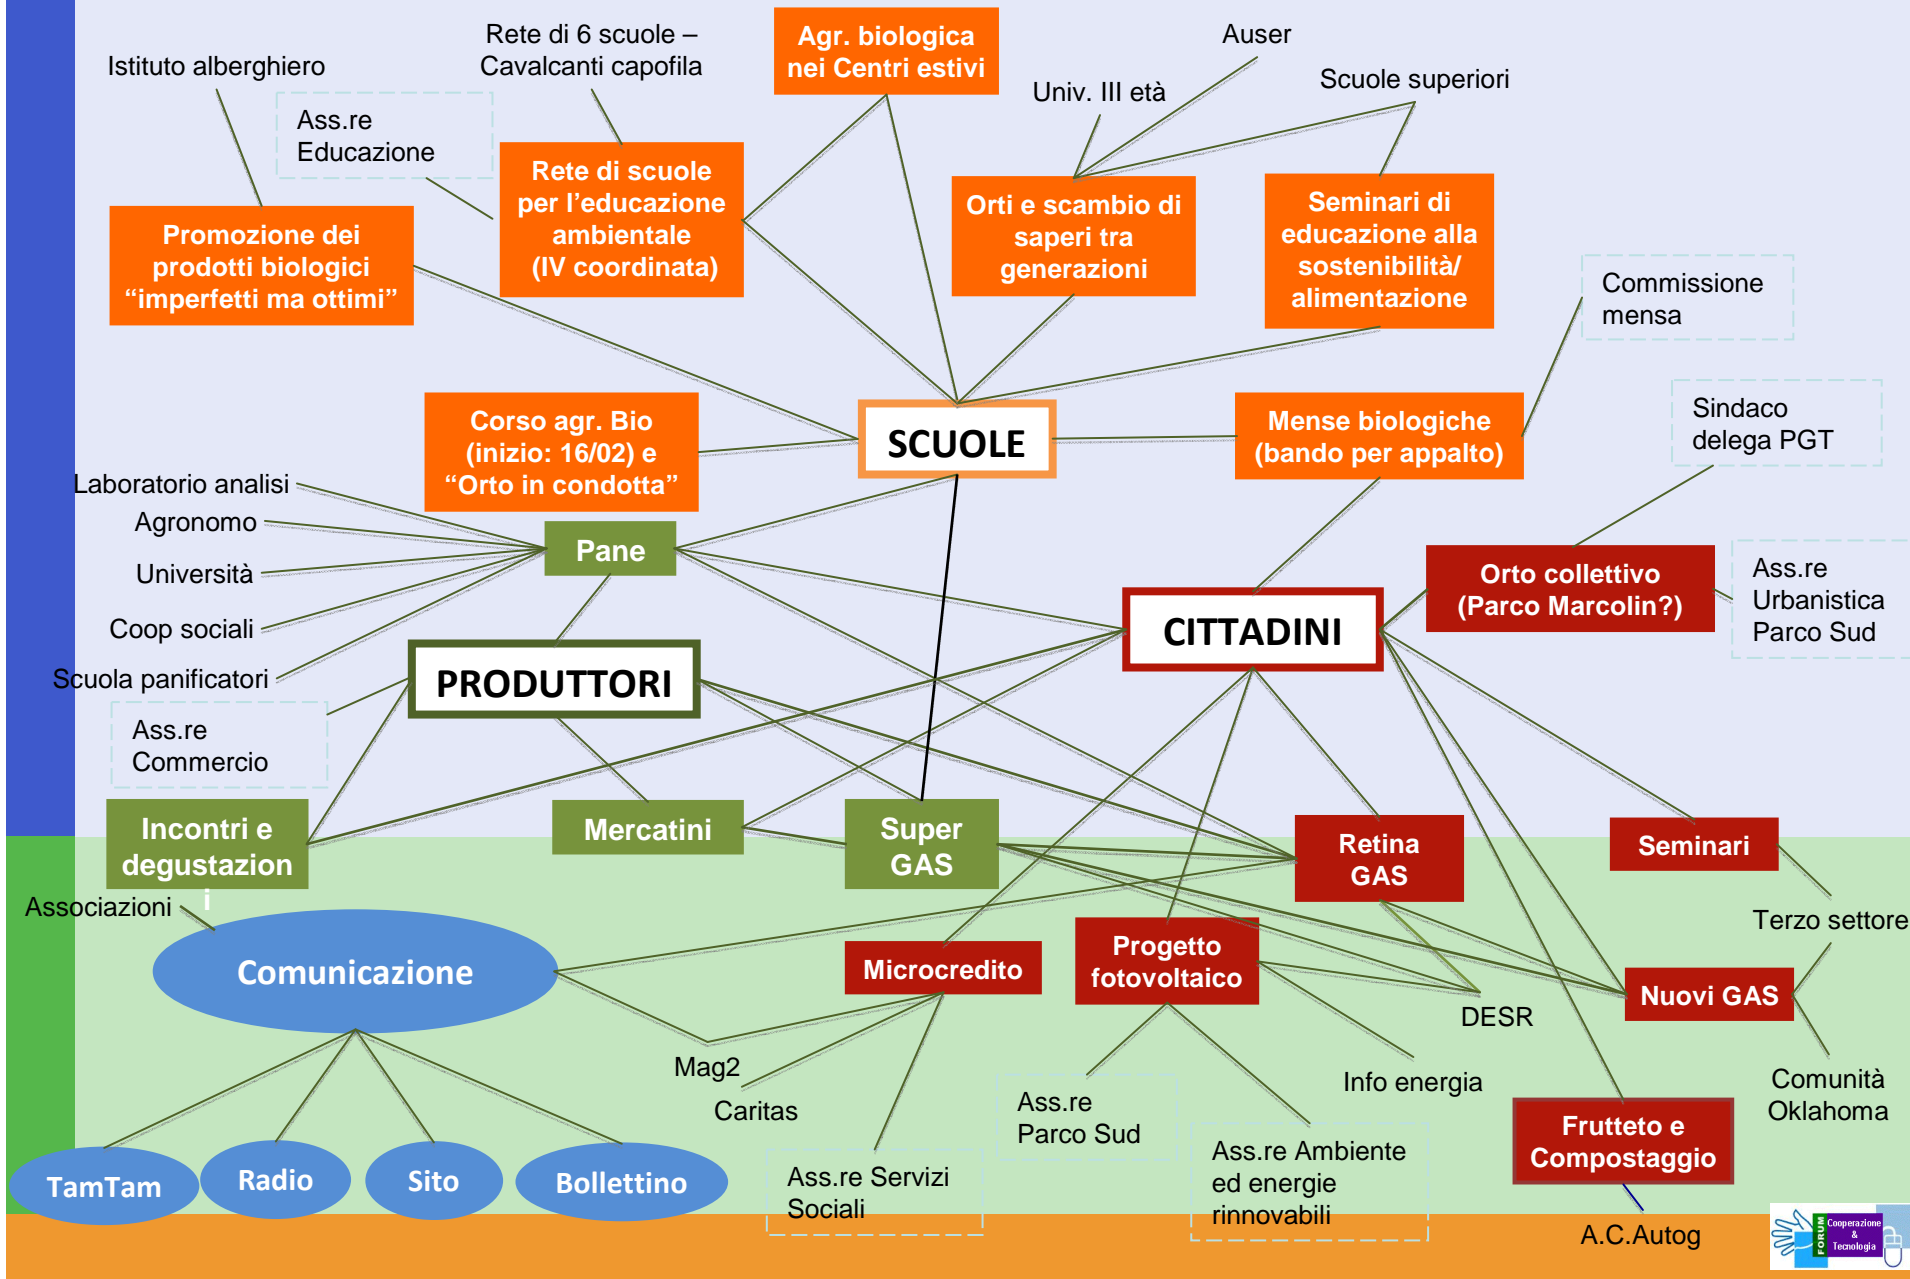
Istituto alberghiero

Rete di 6 scuole – Cavalcanti capofila

Agr. biologica nei Centri estivi

Auser

Univ. III età

Scuole superiori

Ass.re Educazione

Rete di scuole per l’educazione ambientale (IV coordinata)

Orti e scambio di saperi tra generazioni

Seminari di educazione alla sostenibilità/ alimentazione

Promozione dei prodotti biologici “imperfetti ma ottimi”

Commissione mensa

Corso agr. Bio (inizio: 16/02) e “Orto in condotta”

SCUOLE

Mense biologiche (bando per appalto)

Sindaco delega PGT

Laboratorio analisi

Agronomo

Pane

Università

Orto collettivo (Parco Marcolin?)

Ass.re Urbanistica Parco Sud

Coop sociali

CITTADINI

Scuola panificatori

PRODUTTORI

Ass.re Commercio

Incontri e degustazion i

Mercatini

Super GAS

Retina GAS

Seminari

Associazioni

Terzo settore

Comunicazione

Microcredito

Progetto fotovoltaico

DESR

Nuovi GAS

Mag2

Info energia

Comunità Oklahoma

Caritas

Ass.re Parco Sud

Ass.re Ambiente ed energie rinnovabili

Frutteto e Compostaggio

TamTam

Radio

Sito

Bollettino

Ass.re Servizi Sociali

A.C.Autog

FORUM Cooperazione & Tecnologia